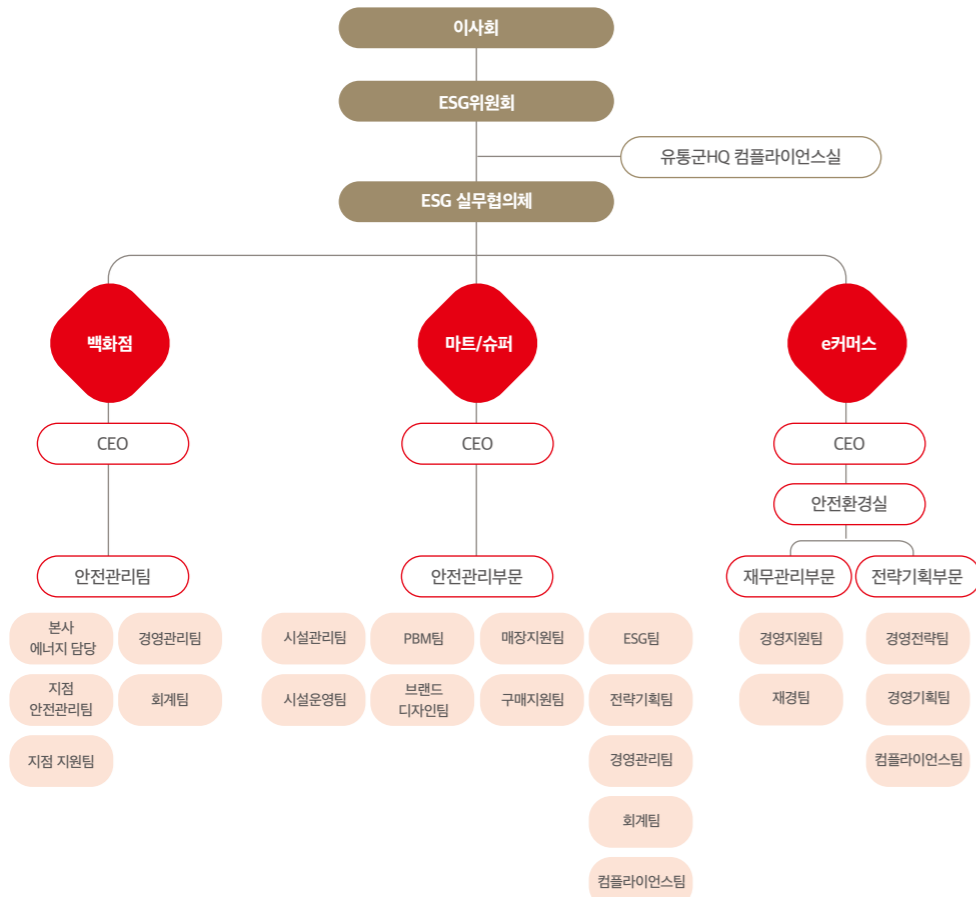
이사회

ESG위원회

유통군HQ 컴플라이언스실

ESG 실무협의체

백화점

CEO

안전관리팀

본사 에너지 담당

경영관리팀

지점 안전관리팀

회계팀

지점 지원팀

마트/슈퍼

CEO

안전관리부문

시설관리팀

PBM팀

매장지원팀

ESG팀

시설운영팀

브랜드 디자인팀

구매지원팀

전략기획팀

경영관리팀

회계팀

컴플라이언스팀

e커머스

CEO

안전환경실

재무관리부문

경영지원팀

재경팀

전략기획부문

경영전략팀

경영기획팀

컴플라이언스팀